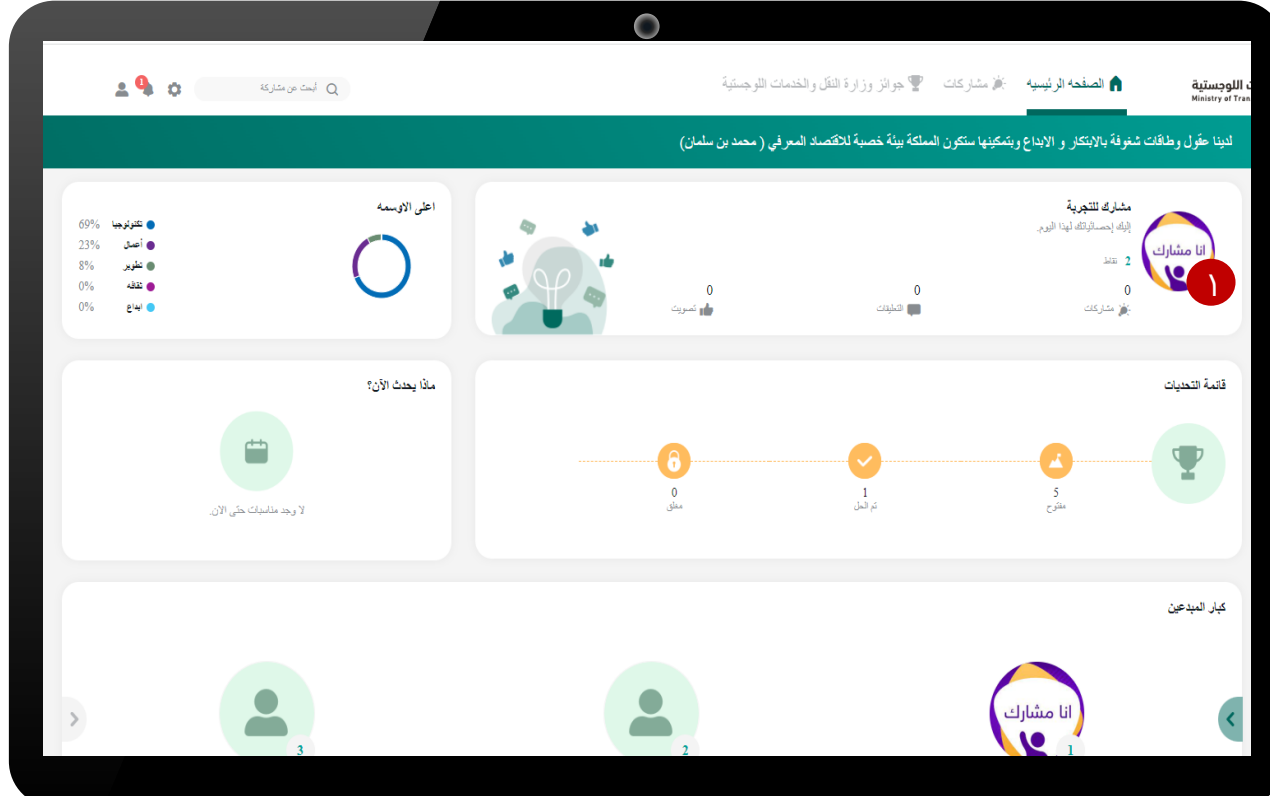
اللوجستية
Ministry of Tran

الصفحه الرئيسيه
مشاركات
جوائز وزارة النقل والخدمات اللوجستية

أبحث عن مشاركة
1

لدينا عقول وطاقات شغوفة بالابتكار و الابداع وبتمكينها ستكون المملكة بيئة خصبة للاقتصاد المعرفي ( محمد بن سلمان)

مشارك للتجربة
إليك إحصائياتك لهذا اليوم.
2 نقاط
انا مشارك
١
0 مشاركات
0 التعليقات
0 تصويت

اعلى الاوسمه
تكنولوجيا 69%
أعمال 23%
تطوير 8%
ثقافه 0%
ابداع 0%

قائمة التحديات
5 مفتوح
1 تم الحل
0 مغلق

ماذا يحدث الآن؟
لا وجد مناسبات حتى الآن.

كبار المبدعين
انا مشارك
1
2
3